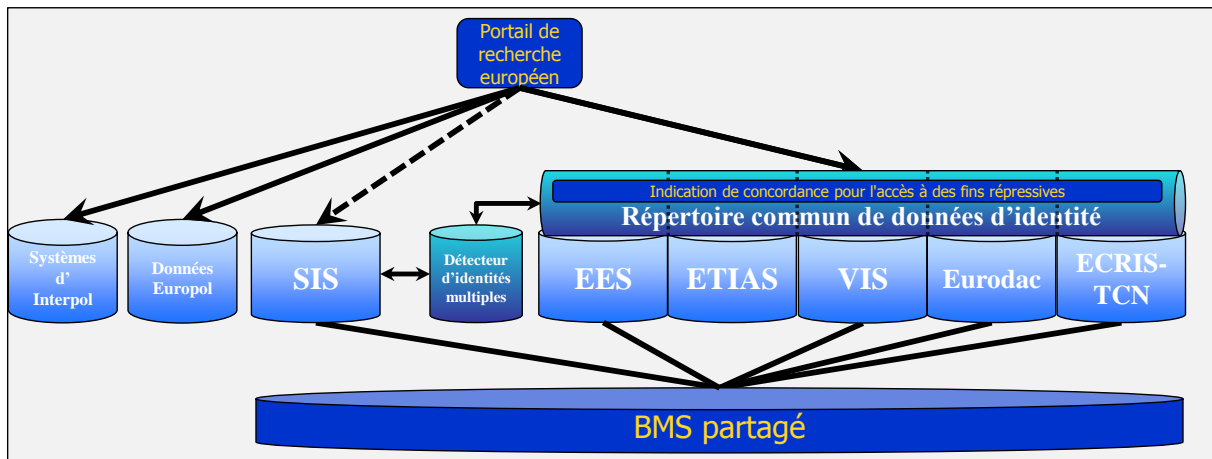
Portail de recherche européen

Indication de concordance pour l'accès à des fins répressives

Répertoire commun de données d'identité

Systèmes d' Interpol

Données Europol

SIS

Détecteur d'identités multiples

EES

ETIAS

VIS

Eurodac

ECRIS-TCN

BMS partagé